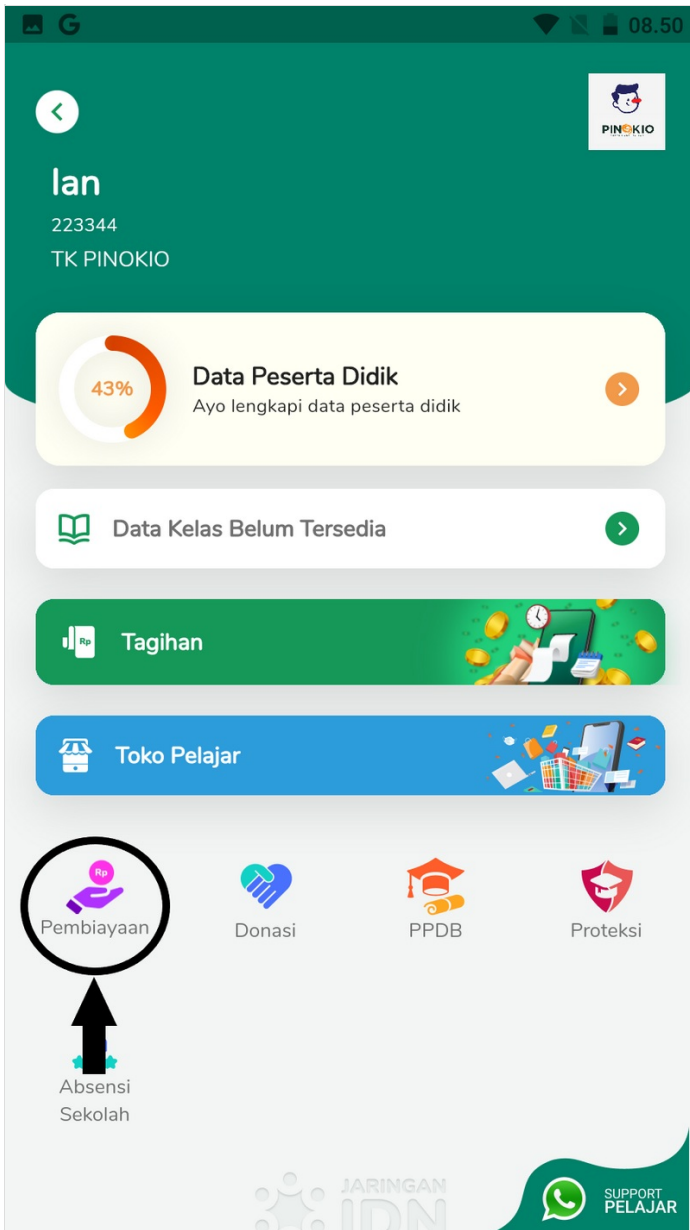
G 08.50

PINOKIO

Ian
223344
TK PINOKIO

43%
Data Peserta Didik
Ayo lengkapi data peserta didik

Data Kelas Belum Tersedia

Rp Tagihan

Toko Pelajar

Rp
Pembiayaan

Donasi

PPDB

Proteksi

Absensi Sekolah

JARINGAN
IDN

SUPPORT
PELAJAR